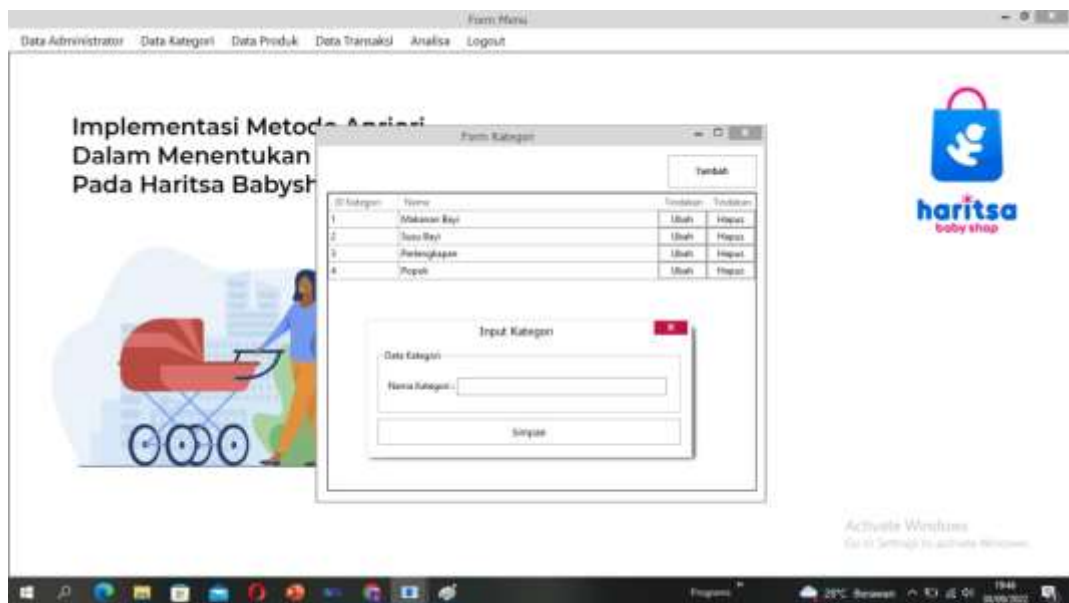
Form Menu

Data Administrator Data Kategori Data Produk Data Transaksi Analisa Logout

Implementasi Metode Apriori
Dalam Menentukan
Pada Haritsa Babysh

Form Kategori

Tambah

| ID Kategori | Nama | Tindakan | Tindakan |
|---|---|---|---|
| 1 | Makanan Bayi | Ubah | Hapus |
| 2 | Susu Bayi | Ubah | Hapus |
| 3 | Perlengkapan | Ubah | Hapus |
| 4 | Popok | Ubah | Hapus |

Input Kategori

Data Kategori

Nama Kategori :

Simpan

haritsa
baby shop

Activate Windows
Go to Settings to activate Windows.

Program

29°C Berawan

19:46
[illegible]